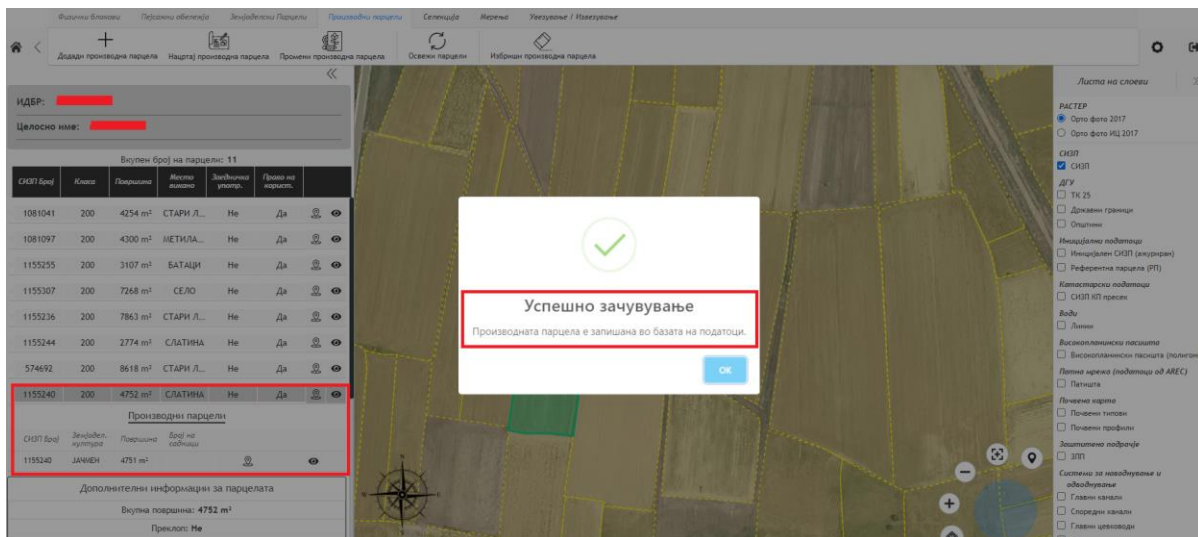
Физички блокови | Пејсажни обележја | Земјоделски Парцели | Производни парцели | Селекција | Мерење | Увезување / Извезување

Додади производна парцела | Нацртај производна парцела | Промени производна парцела | Освежи парцели | Избриши производна парцела

ИДБР:
Целосно име:

Вкупен број на парцели: 11

| СИЗП Број | Класа | Површина | Место викано | Заедничка употр. | Право на корист. |
|---|---|---|---|---|---|
| 1081041 | 200 | 4254 m² | СТАРИ Л... | Не | Да |
| 1081097 | 200 | 4300 m² | МЕТИЛА... | Не | Да |
| 1155255 | 200 | 3107 m² | БАТАЦИ | Не | Да |
| 1155307 | 200 | 7268 m² | СЕЛО | Не | Да |
| 1155236 | 200 | 7863 m² | СТАРИ Л... | Не | Да |
| 1155244 | 200 | 2774 m² | СЛАТИНА | Не | Да |
| 574692 | 200 | 8618 m² | СТАРИ Л... | Не | Да |
| 1155240 | 200 | 4752 m² | СЛАТИНА | Не | Да |

Производни парцели

| СИЗП Број | Земјодел. култура | Површина | Број на садници |
|---|---|---|---|
| 1155240 | ЈАЧМЕН | 4751 m² | |

Дополнителни информации за парцелата
Вкупна површина: 4752 m²
Преклоп: Не

Успешно зачувување
Производната парцела е запишана во базата на податоци.
OK

Листа на слоеви
РАСТЕР
Орто фото 2017
Орто фото ИЦ 2017
СИЗП
СИЗП
ДГУ
ТК 25
Државни граници
Општини
Иницијални податоци
Иницијален СИЗП (ажуриран)
Референтна парцела (РП)
Катастарски податоци
СИЗП КП пресек
Води
Линии
Високопланински пасишта
Високопланински пасишта (полигон
Патна мрежа (податоци од AREC)
Патишта
Почвена карта
Почвени типови
Почвени профили
Заштитено подрачје
ЗПП
Систем за наводнување и одводнување
Главни канали
Споредни канали
Главни цевководи